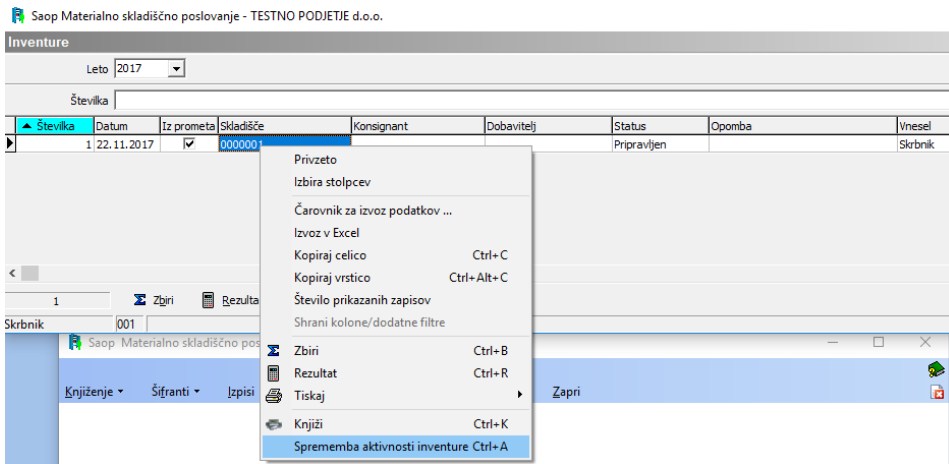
Saop Materialno skladiščno poslovanje - TESTNO PODJETJE d.o.o.

Inventure

Leto 2017

Številka

| Številka | Datum | Iz prometa | Skladišče | Konsignant | Dobavitelj | Status | Opomba | Vnesel |
|---|---|---|---|---|---|---|---|---|
| 1 | 22.11.2017 | ✓ | 0000001 | | | Pripravljen | | Skrbnik |

1 Zbiri Rezulta

Skrbnik 001

Saop Materialno skladiščno pos

Knjiženje Šifranti Izpisi Zapri

Privzeto
Izbira stolpcev
Čarovnik za izvoz podatkov ...
Izvoz v Excel
Kopiraj celico Ctrl+C
Kopiraj vrstico Ctrl+Alt+C
Število prikazanih zapisov
Shrani kolone/dodatne filtre
Zbiri Ctrl+B
Rezultat Ctrl+R
Tiskaj
Knjiži Ctrl+K
Sprememba aktivnosti inventure Ctrl+A